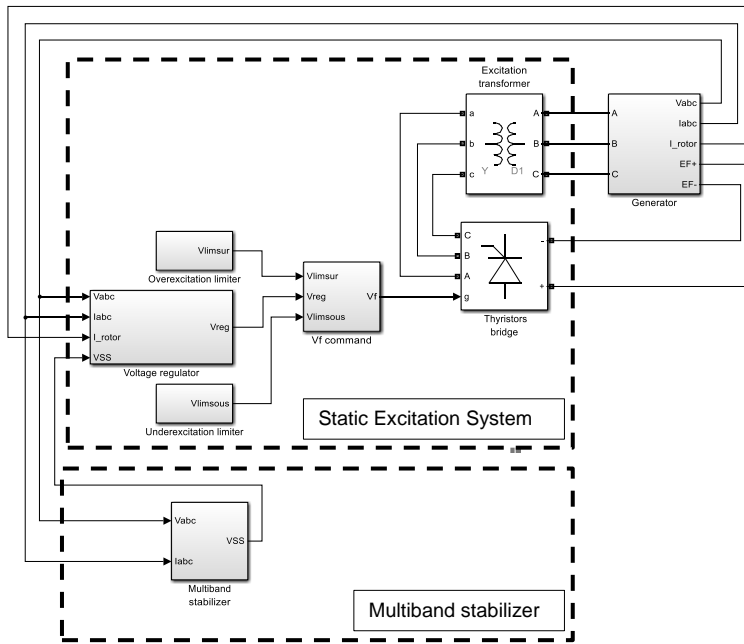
Excitation transformer

a
b
c
Y
D1
A
B
C

A
B
C
Vabc
Iabc
I_rotor
EF+
EF-
Generator

C
B
A
g
-
+
Thyristors bridge

Vlimsur
Overexcitation limiter

Vlimsur
Vreg
Vlimsous
Vf
Vf command

Vabc
Iabc
I_rotor
VSS
Vreg
Voltage regulator

Vlimsous
Underexcitation limiter

Static Excitation System

Vabc
Iabc
VSS
Multiband stabilizer

Multiband stabilizer